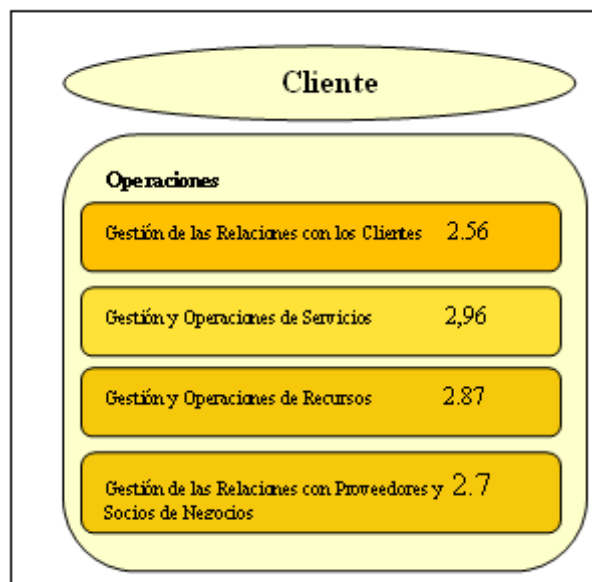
Cliente

Operaciones

Gestión de las Relaciones con los Clientes 2.56

Gestión y Operaciones de Servicios 2,96

Gestión y Operaciones de Recursos 2.87

Gestión de las Relaciones con Proveedores y Socios de Negocios 2.7